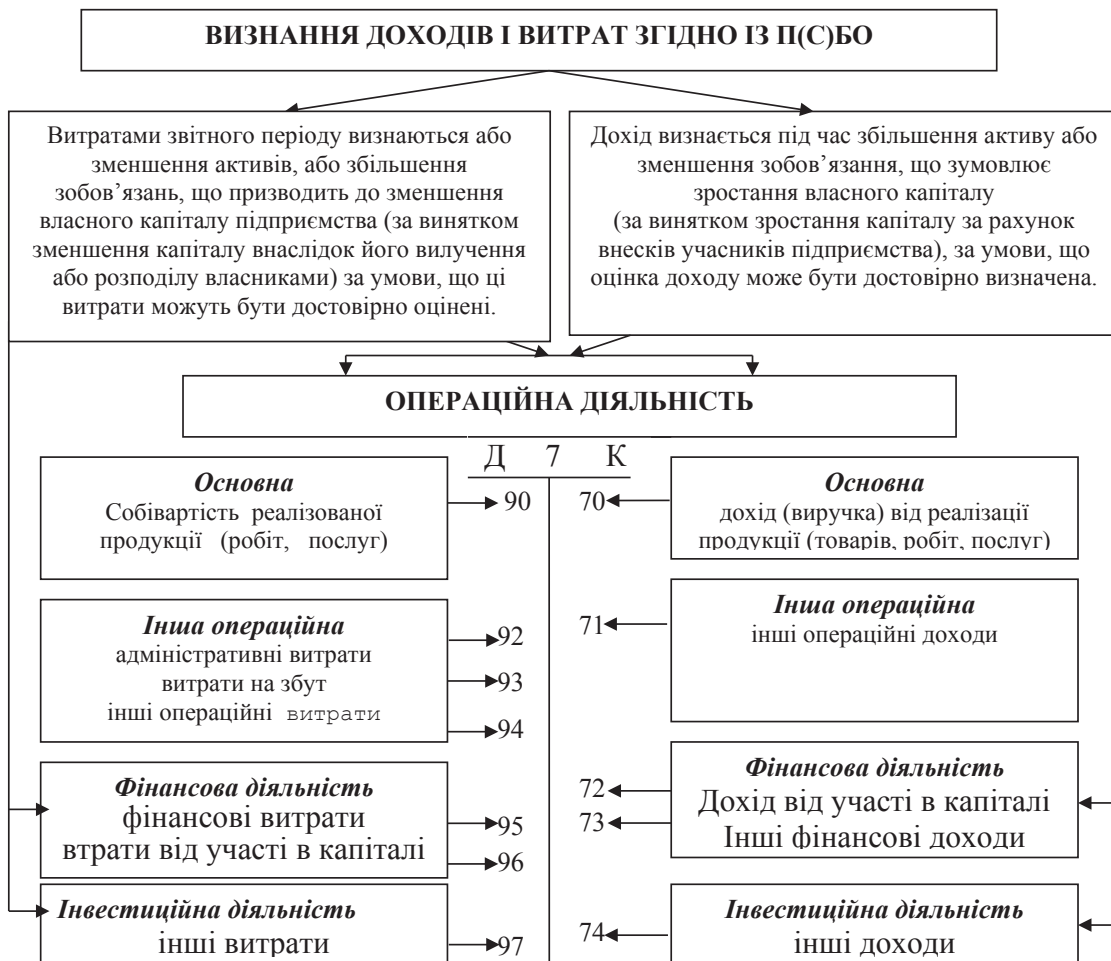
ВИЗНАННЯ ДОХОДІВ І ВИТРАТ ЗГІДНО ІЗ П(С)БО

Витратами звітного періоду визнаються або зменшення активів, або збільшення зобов'язань, що призводить до зменшення власного капіталу підприємства (за винятком зменшення капіталу внаслідок його вилучення або розподілу власниками) за умови, що ці витрати можуть бути достовірно оцінені.

Дохід визнається під час збільшення активу або зменшення зобов'язання, що зумовлює зростання власного капіталу (за винятком зростання капіталу за рахунок внесків учасників підприємства), за умови, що оцінка доходу може бути достовірно визначена.

ОПЕРАЦІЙНА ДІЯЛЬНІСТЬ

Д 7 К

*Основна*
Собівартість реалізованої продукції (робіт, послуг)

90

70

*Основна*
дохід (виручка) від реалізації продукції (товарів, робіт, послуг)

*Інша операційна*
адміністративні витрати
витрати на збут
інші операційні витрати

92
93
94

71

*Інша операційна*
інші операційні доходи

*Фінансова діяльність*
фінансові витрати
втрати від участі в капіталі

95
96

72
73

*Фінансова діяльність*
Дохід від участі в капіталі
Інші фінансові доходи

*Інвестиційна діяльність*
інші витрати

97

74

*Інвестиційна діяльність*
інші доходи